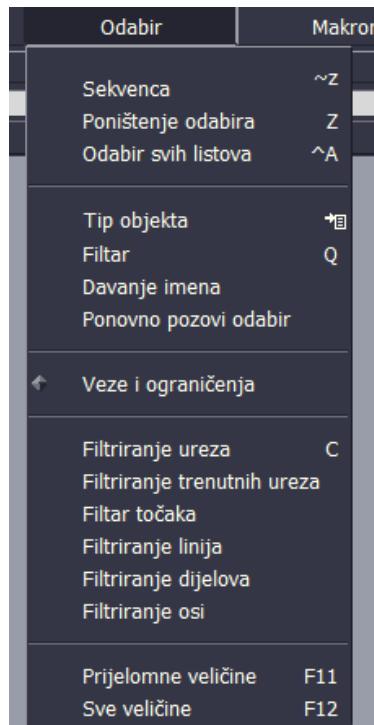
Odabir Makron

Sekvenca ~Z
Poništenje odabira Z
Odabir svih listova ^A

Tip objekta
Filtar Q
Davanje imena
Ponovno pozovi odabir

Veze i ograničenja

Filtriranje ureza C
Filtriranje trenutnih ureza
Filtar točaka
Filtriranje linija
Filtriranje dijelova
Filtriranje osi

Prijelomne veličine F11
Sve veličine F12